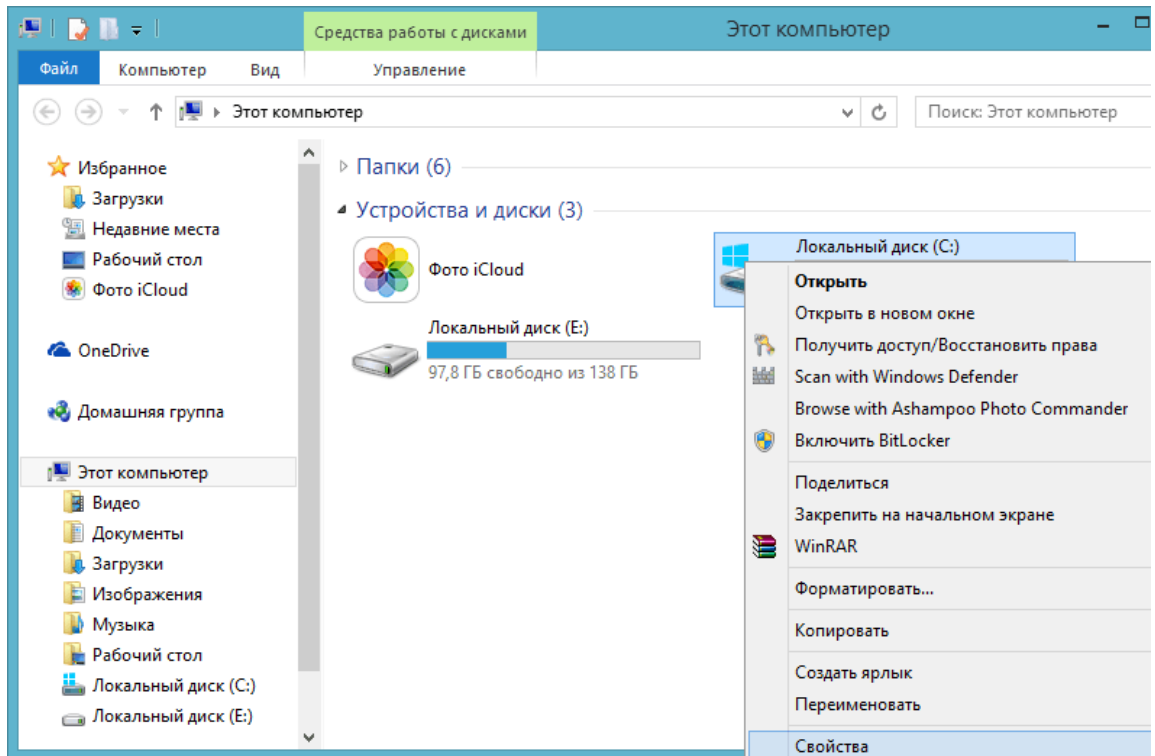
Средства работы с дисками
Этот компьютер
Файл
Компьютер
Вид
Управление
Этот компьютер
Поиск: Этот компьютер

Избранное
Загрузки
Недавние места
Рабочий стол
Фото iCloud

OneDrive

Домашняя группа

Этот компьютер
Видео
Документы
Загрузки
Изображения
Музыка
Рабочий стол
Локальный диск (C:)
Локальный диск (E:)

Папки (6)
Устройства и диски (3)

Фото iCloud

Локальный диск (E:)
97,8 ГБ свободно из 138 ГБ

Локальный диск (C:)

Открыть
Открыть в новом окне
Получить доступ/Восстановить права
Scan with Windows Defender
Browse with Ashampoo Photo Commander
Включить BitLocker
Поделиться
Закрепить на начальном экране
WinRAR
Форматировать...
Копировать
Создать ярлык
Переименовать
Свойства